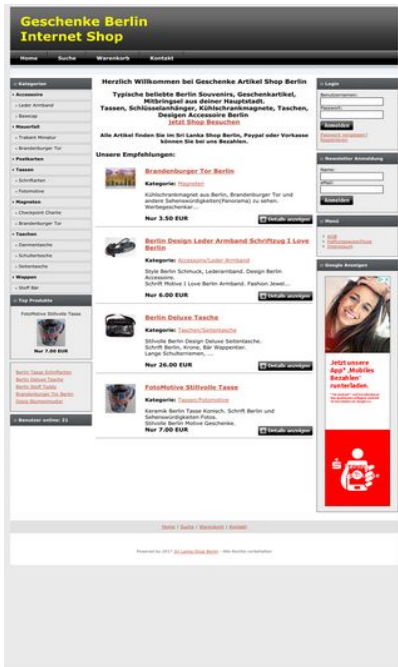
Geschenke Berlin
Internet Shop

Home | Suche | Warenkorb | Kontakt

Kategorien
» Accessoires
» Leder Armband
» Basecap
» Mauerfall
» Trabant Miniatur
» Brandenburger Tor
» Postkarten
» Tassen
» Schriftarten
» Fotomotive
» Magneten
» Checkpoint Charlie
» Brandenburger Tor
» Taschen
» Damentasche
» Schultertasche
» Seitentasche
» Wappen
» Stoff Bär

Top Produkte
FotoMotive Stillvolle Tasse
Nur 7.00 EUR

Berlin Tasse Schriftarten
Berlin Deluxe Tasche
Berlin Stoff Teddy
Brandenburger Tor Berlin
Dose Blumenmuster

Benutzer online: 31

Herzlich Willkommen bei Geschenke Artikel Shop Berlin

Typische beliebte Berlin Souvenirs, Geschenkartikel, Mitbringsel aus deiner Hauptstadt. Tassen, Schlüsselanhänger, Kühlschrankmagnete, Taschen, Designen Accessoire Berlin
Jetzt Shop Besuchen

Alle Artikel finden Sie im Sri Lanka Shop Berlin, Paypal oder Vorkasse können Sie bei uns Bezahlen

Unsere Empfehlungen:

Brandenburger Tor Berlin
Kategorie: Magneten
Kühlschrankmagnet aus Berlin, Brandenburger Tor und andere Sehenswürdigkeiten(Panorama) zu sehen. Werbegeschenkar...
Nur 3.50 EUR
Details anzeigen

Berlin Design Leder Armband Schriftzug I Love Berlin
Kategorie: Accessoire/Leder Armband
Style Berlin Schmuck, Lederarmband. Design Berlin Accessoire. Schrift Motive I Love Berlin Armband. Fashion Jewel...
Nur 6.00 EUR
Details anzeigen

Berlin Deluxe Tasche
Kategorie: Taschen/Seitentasche
Stillvolle Berlin Design Deluxe Seitentasche. Schrift Berlin, Krone, Bär Wappentier. Lange Schulterriemen, ...
Nur 26.00 EUR
Details anzeigen

FotoMotive Stillvolle Tasse
Kategorie: Tassen/Fotomotive
Keramik Berlin Tasse Komisch. Schrift Berlin und Sehenswürdigkeiten Fotos. Stillvolle Berlin Motive Geschenke.
Nur 7.00 EUR
Details anzeigen

Login
Benutzername:
Passwort:
Anmelden
Passwort vergessen?
Registrieren

Newsletter Anmeldung
Name:
eMail:
Anmelden

Menü
» AGB
» Haftungsausschluss
» Impressum

Google Anzeigen
Jetzt unsere App* „Mobiles Bezahlen“ runterladen.

Home | Suche | Warenkorb | Kontakt

Powered by 2017 Sri Lanka Shop Berlin · Alle Rechte vorbehalten